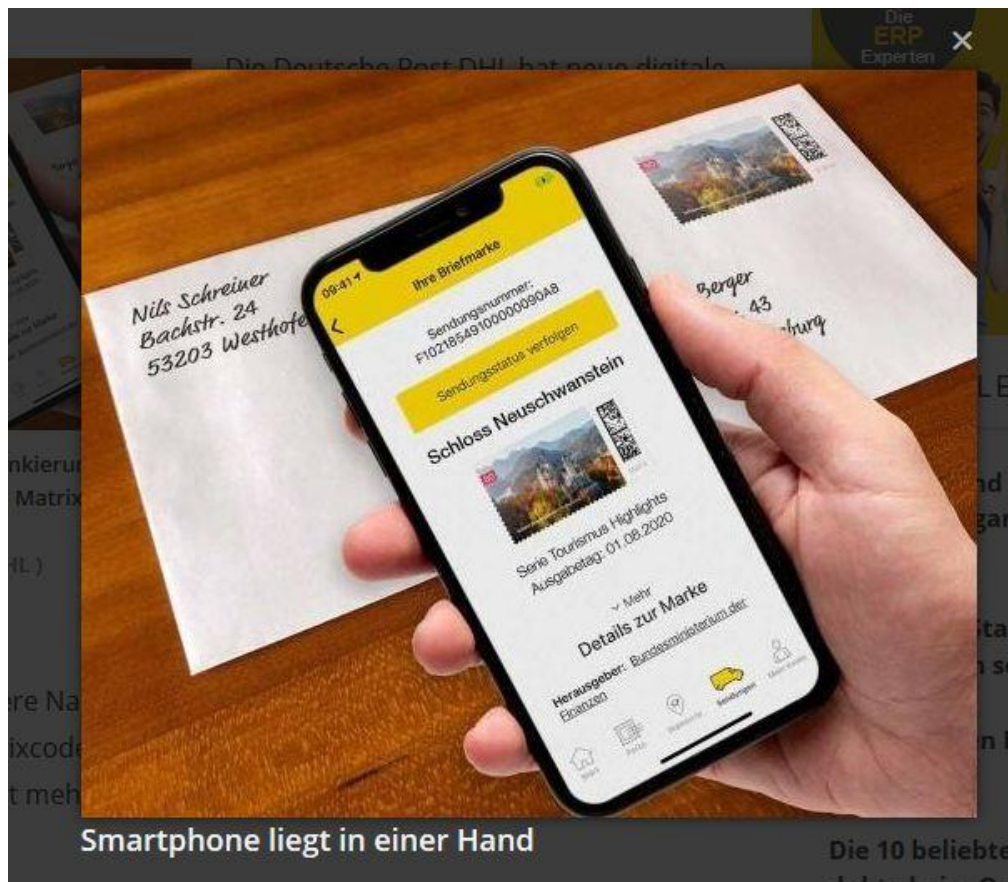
Die Deutsche Post DHL hat neue digitale

Die ERP Experten

×

Nils Schreiner
Bachstr. 24
53203 Westhofen

Berger
43
burg

09:41
Ihre Briefmarke
Sendungsnummer:
F10218549100000090A8
Sendungsstatus verfolgen
Schloss Neuschwanstein
Serie Tourismus Highlights
Ausgabetag: 01.08.2020
Mehr
Details zur Marke
Herausgeber: Bundesministerium der Finanzen
Sendungen

nkierun
Matrix
HL)
ere Na
ixcode
t meh

Smartphone liegt in einer Hand

Die 10 beliebte